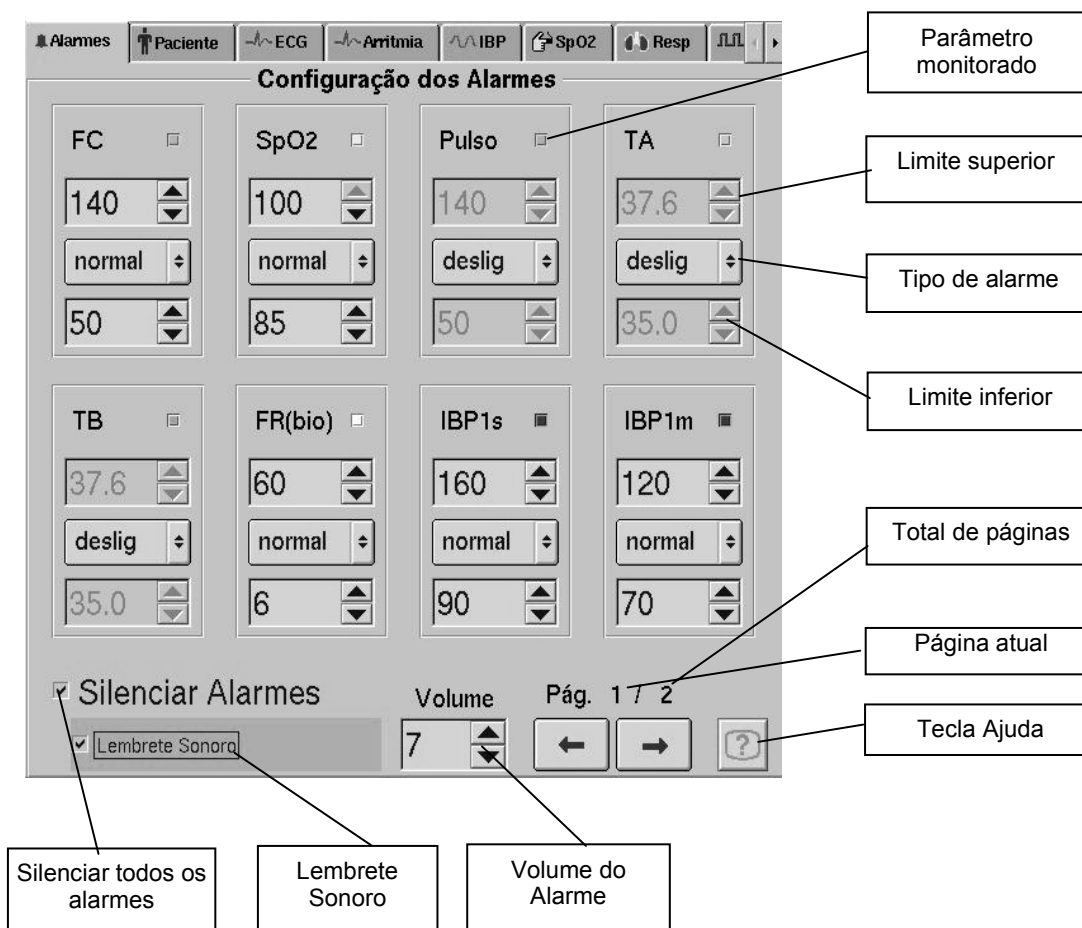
Alarmes | Paciente | ECG | Arritmia | IBP | SpO2 | Resp

Parâmetro monitorado

Configuração dos Alarmes

FC
140
normal
50

SpO2
100
normal
85

Pulso
140
deslig
50

TA
37.6
deslig
35.0

Limite superior

Tipo de alarme

Limite inferior

TB
37.6
deslig
35.0

FR(bio)
60
normal
6

IBP1s
160
normal
90

IBP1m
120
normal
70

Total de páginas

Página atual

Silenciar Alarmes

Volume

Pág. 1 / 2

Lembrete Sonoro

7

Tecla Ajuda

Silenciar todos os alarmes

Lembrete Sonoro

Volume do Alarme